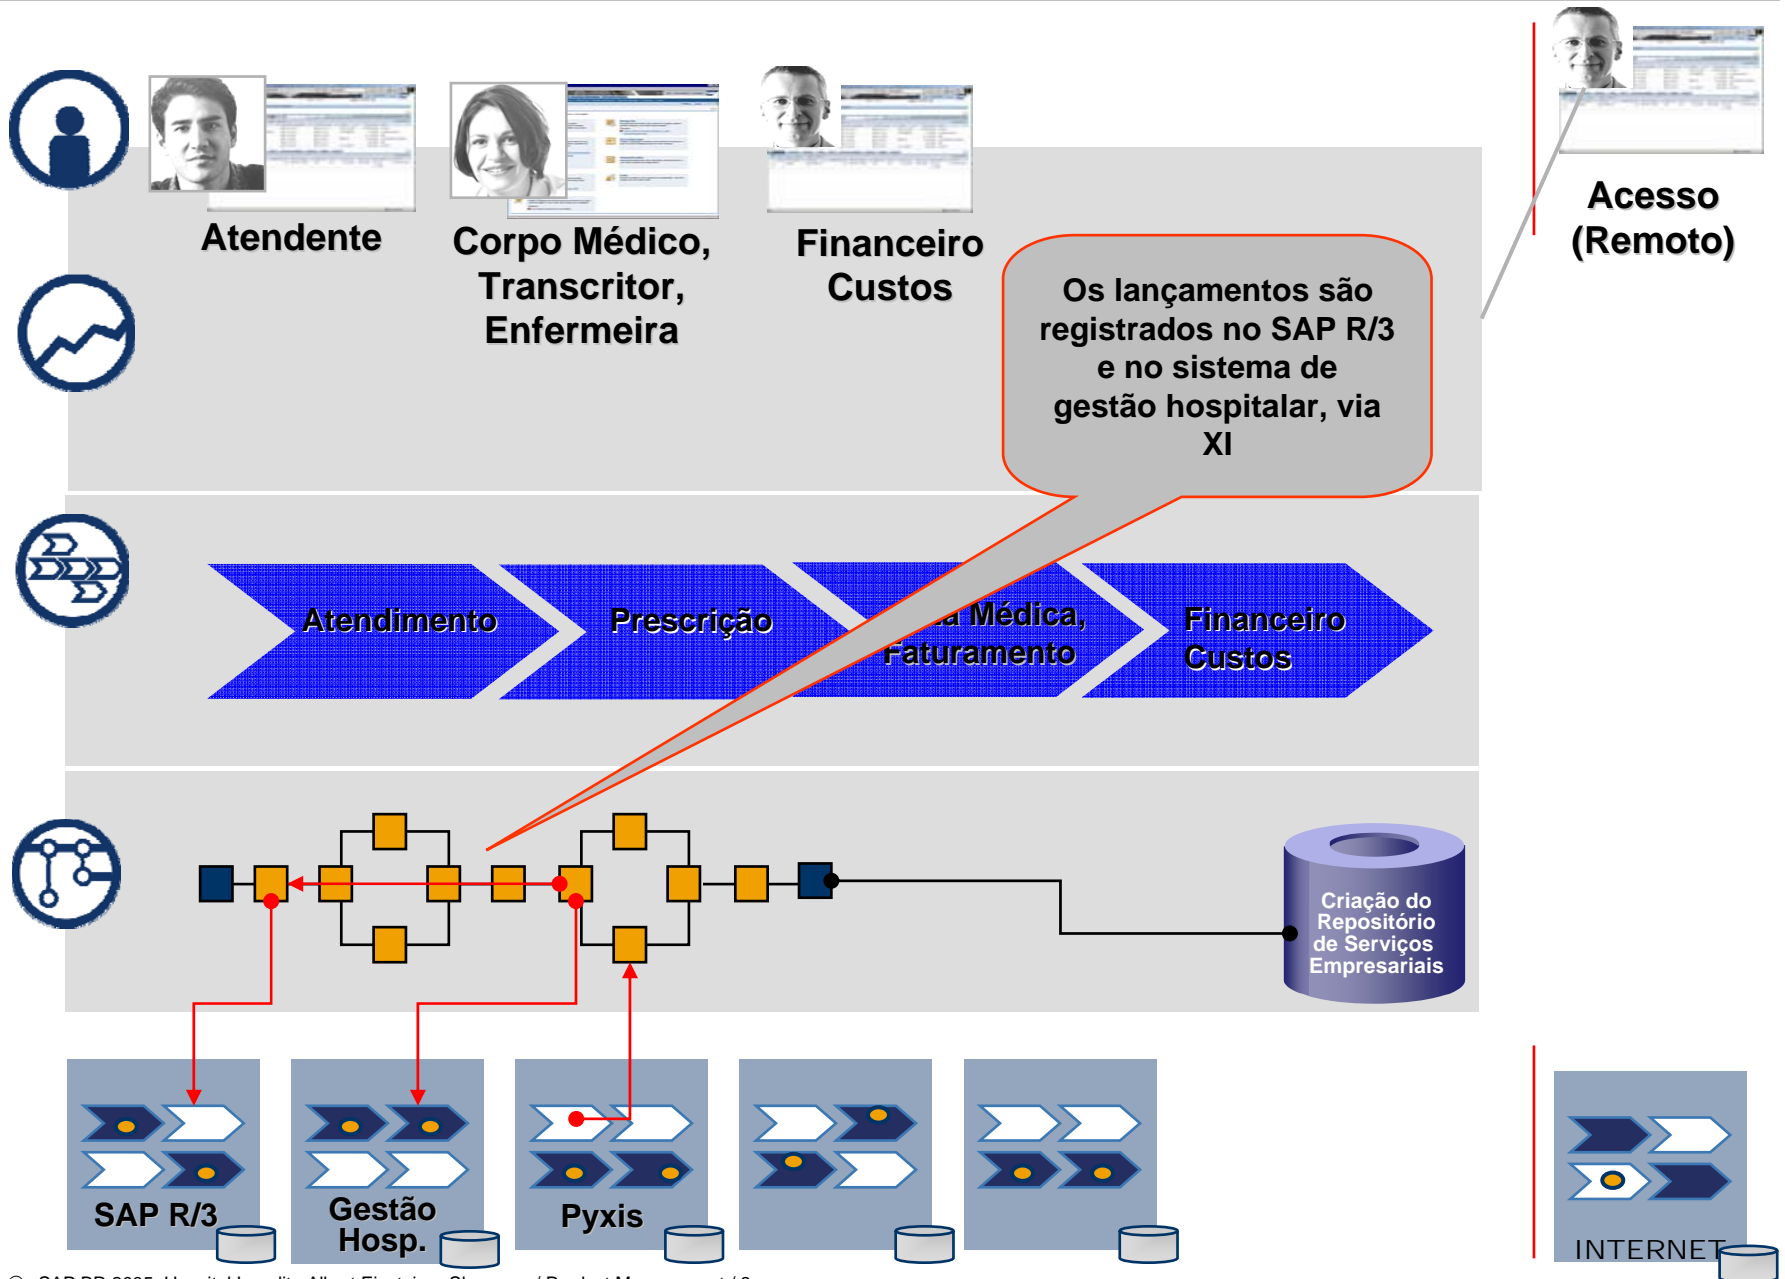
Atendente

Corpo Médico, Transcritor, Enfermeira

Financeiro Custos

Acesso (Remoto)

Os lançamentos são registrados no SAP R/3 e no sistema de gestão hospitalar, via XI

Atendimento

Prescrição

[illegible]a Médica, Faturamento

Financeiro Custos

Criação do Repositório de Serviços Empresariais

SAP R/3

Gestão Hosp.

Pyxis

INTERNET

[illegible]